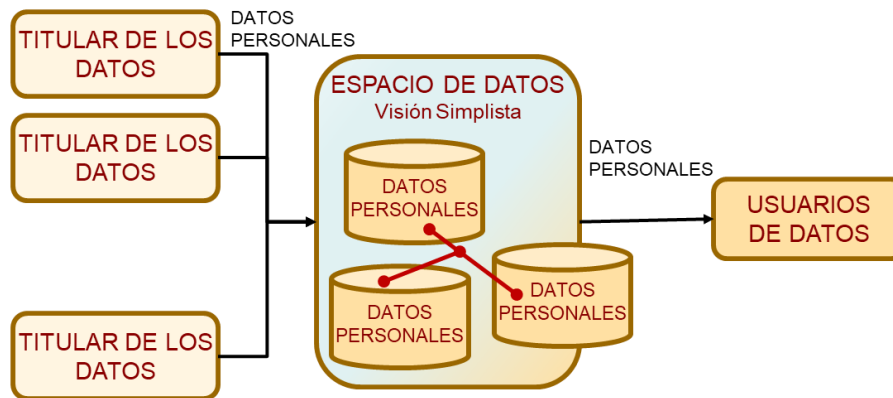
TITULAR DE LOS DATOS

DATOS PERSONALES

TITULAR DE LOS DATOS

TITULAR DE LOS DATOS

ESPACIO DE DATOS
Visión Simplista

DATOS PERSONALES

DATOS PERSONALES

DATOS PERSONALES

DATOS PERSONALES

USUARIOS DE DATOS